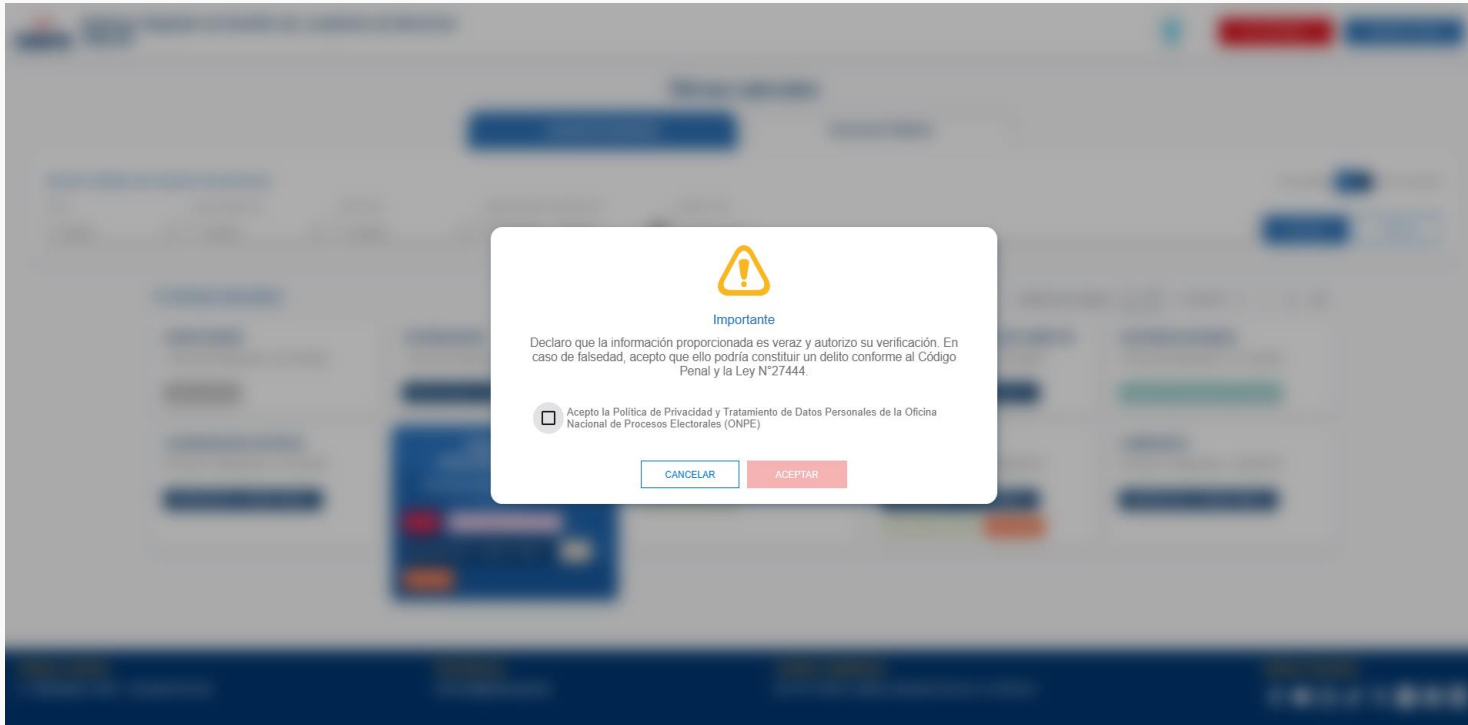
Importante

Declaro que la información proporcionada es veraz y autorizo su verificación. En caso de falsedad, acepto que ello podría constituir un delito conforme al Código Penal y la Ley N°27444.

Acepto la Política de Privacidad y Tratamiento de Datos Personales de la Oficina Nacional de Procesos Electorales (ONPE)

CANCELAR

ACEPTAR